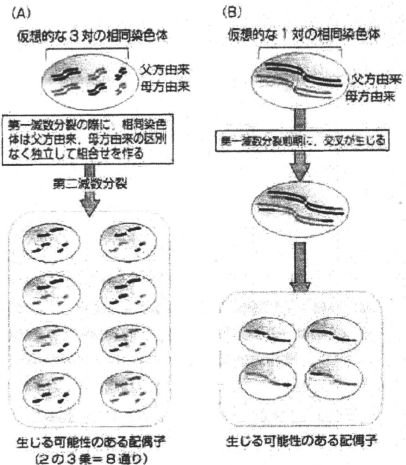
(A)

仮想的な３対の相同染色体

父方由来
母方由来

第一減数分裂の際に，相同染色体は父方由来，母方由来の区別なく独立して組合せを作る

第二減数分裂

生じる可能性のある配偶子
（２の３乗＝８通り）

(B)

仮想的な１対の相同染色体

父方由来
母方由来

第一減数分裂前期に，交叉が生じる

生じる可能性のある配偶子